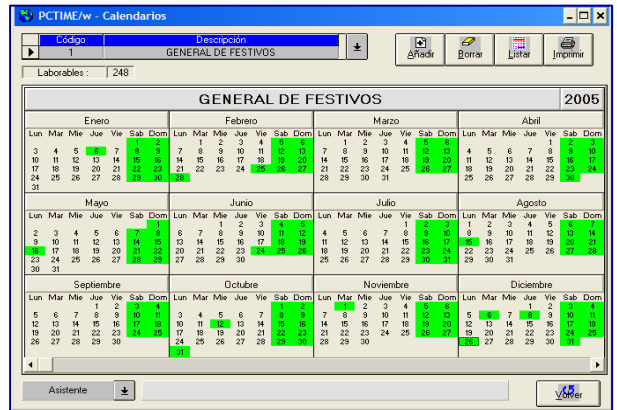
PCTIME/w - Calendarios

| Código | Descripción |
|---|---|
| 1 | GENERAL DE FESTIVOS |

Añadir Borrar Listar Imprimir

Laborables : 248

GENERAL DE FESTIVOS 2005

Enero
| Lun | Mar | Mie | Jue | Vie | Sab | Dom |
|---|---|---|---|---|---|---|
| | | | | | 1 | 2 |
| 3 | 4 | 5 | 6 | 7 | 8 | 9 |
| 10 | 11 | 12 | 13 | 14 | 15 | 16 |
| 17 | 18 | 19 | 20 | 21 | 22 | 23 |
| 24 | 25 | 26 | 27 | 28 | 29 | 30 |
| 31 | | | | | | |

Febrero
| Lun | Mar | Mie | Jue | Vie | Sab | Dom |
|---|---|---|---|---|---|---|
| | 1 | 2 | 3 | 4 | 5 | 6 |
| 7 | 8 | 9 | 10 | 11 | 12 | 13 |
| 14 | 15 | 16 | 17 | 18 | 19 | 20 |
| 21 | 22 | 23 | 24 | 25 | 26 | 27 |
| 28 | | | | | | |

Marzo
| Lun | Mar | Mie | Jue | Vie | Sab | Dom |
|---|---|---|---|---|---|---|
| | 1 | 2 | 3 | 4 | 5 | 6 |
| 7 | 8 | 9 | 10 | 11 | 12 | 13 |
| 14 | 15 | 16 | 17 | 18 | 19 | 20 |
| 21 | 22 | 23 | 24 | 25 | 26 | 27 |
| 28 | 29 | 30 | 31 | | | |

Abril
| Lun | Mar | Mie | Jue | Vie | Sab | Dom |
|---|---|---|---|---|---|---|
| | | | | 1 | 2 | 3 |
| 4 | 5 | 6 | 7 | 8 | 9 | 10 |
| 11 | 12 | 13 | 14 | 15 | 16 | 17 |
| 18 | 19 | 20 | 21 | 22 | 23 | 24 |
| 25 | 26 | 27 | 28 | 29 | 30 | |

Mayo
| Lun | Mar | Mie | Jue | Vie | Sab | Dom |
|---|---|---|---|---|---|---|
| | | | | | | 1 |
| 2 | 3 | 4 | 5 | 6 | 7 | 8 |
| 9 | 10 | 11 | 12 | 13 | 14 | 15 |
| 16 | 17 | 18 | 19 | 20 | 21 | 22 |
| 23 | 24 | 25 | 26 | 27 | 28 | 29 |
| 30 | 31 | | | | | |

Junio
| Lun | Mar | Mie | Jue | Vie | Sab | Dom |
|---|---|---|---|---|---|---|
| | | 1 | 2 | 3 | 4 | 5 |
| 6 | 7 | 8 | 9 | 10 | 11 | 12 |
| 13 | 14 | 15 | 16 | 17 | 18 | 19 |
| 20 | 21 | 22 | 23 | 24 | 25 | 26 |
| 27 | 28 | 29 | 30 | | | |

Julio
| Lun | Mar | Mie | Jue | Vie | Sab | Dom |
|---|---|---|---|---|---|---|
| | | | | 1 | 2 | 3 |
| 4 | 5 | 6 | 7 | 8 | 9 | 10 |
| 11 | 12 | 13 | 14 | 15 | 16 | 17 |
| 18 | 19 | 20 | 21 | 22 | 23 | 24 |
| 25 | 26 | 27 | 28 | 29 | 30 | 31 |

Agosto
| Lun | Mar | Mie | Jue | Vie | Sab | Dom |
|---|---|---|---|---|---|---|
| 1 | 2 | 3 | 4 | 5 | 6 | 7 |
| 8 | 9 | 10 | 11 | 12 | 13 | 14 |
| 15 | 16 | 17 | 18 | 19 | 20 | 21 |
| 22 | 23 | 24 | 25 | 26 | 27 | 28 |
| 29 | 30 | 31 | | | | |

Septiembre
| Lun | Mar | Mie | Jue | Vie | Sab | Dom |
|---|---|---|---|---|---|---|
| | | | 1 | 2 | 3 | 4 |
| 5 | 6 | 7 | 8 | 9 | 10 | 11 |
| 12 | 13 | 14 | 15 | 16 | 17 | 18 |
| 19 | 20 | 21 | 22 | 23 | 24 | 25 |
| 26 | 27 | 28 | 29 | 30 | | |

Octubre
| Lun | Mar | Mie | Jue | Vie | Sab | Dom |
|---|---|---|---|---|---|---|
| | | | | | 1 | 2 |
| 3 | 4 | 5 | 6 | 7 | 8 | 9 |
| 10 | 11 | 12 | 13 | 14 | 15 | 16 |
| 17 | 18 | 19 | 20 | 21 | 22 | 23 |
| 24 | 25 | 26 | 27 | 28 | 29 | 30 |
| 31 | | | | | | |

Noviembre
| Lun | Mar | Mie | Jue | Vie | Sab | Dom |
|---|---|---|---|---|---|---|
| | 1 | 2 | 3 | 4 | 5 | 6 |
| 7 | 8 | 9 | 10 | 11 | 12 | 13 |
| 14 | 15 | 16 | 17 | 18 | 19 | 20 |
| 21 | 22 | 23 | 24 | 25 | 26 | 27 |
| 28 | 29 | 30 | | | | |

Diciembre
| Lun | Mar | Mie | Jue | Vie | Sab | Dom |
|---|---|---|---|---|---|---|
| | | | 1 | 2 | 3 | 4 |
| 5 | 6 | 7 | 8 | 9 | 10 | 11 |
| 12 | 13 | 14 | 15 | 16 | 17 | 18 |
| 19 | 20 | 21 | 22 | 23 | 24 | 25 |
| 26 | 27 | 28 | 29 | 30 | 31 | |

Asistente

Volver